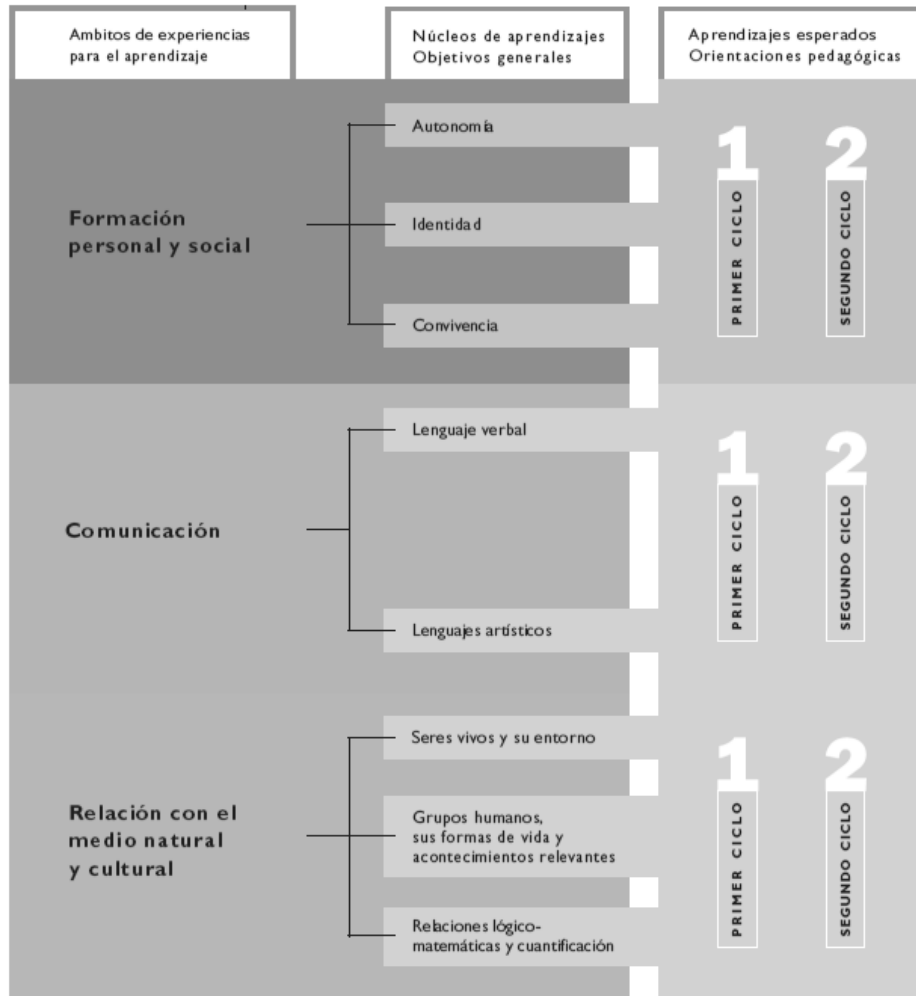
Ambitos de experiencias para el aprendizaje

Núcleos de aprendizajes
Objetivos generales

Aprendizajes esperados
Orientaciones pedagógicas

Formación personal y social

Autonomía

Identidad

Convivencia

1
PRIMER CICLO

2
SEGUNDO CICLO

Comunicación

Lenguaje verbal

Lenguajes artísticos

1
PRIMER CICLO

2
SEGUNDO CICLO

Relación con el medio natural y cultural

Seres vivos y su entorno

Grupos humanos, sus formas de vida y acontecimientos relevantes

Relaciones lógico-matemáticas y cuantificación

1
PRIMER CICLO

2
SEGUNDO CICLO